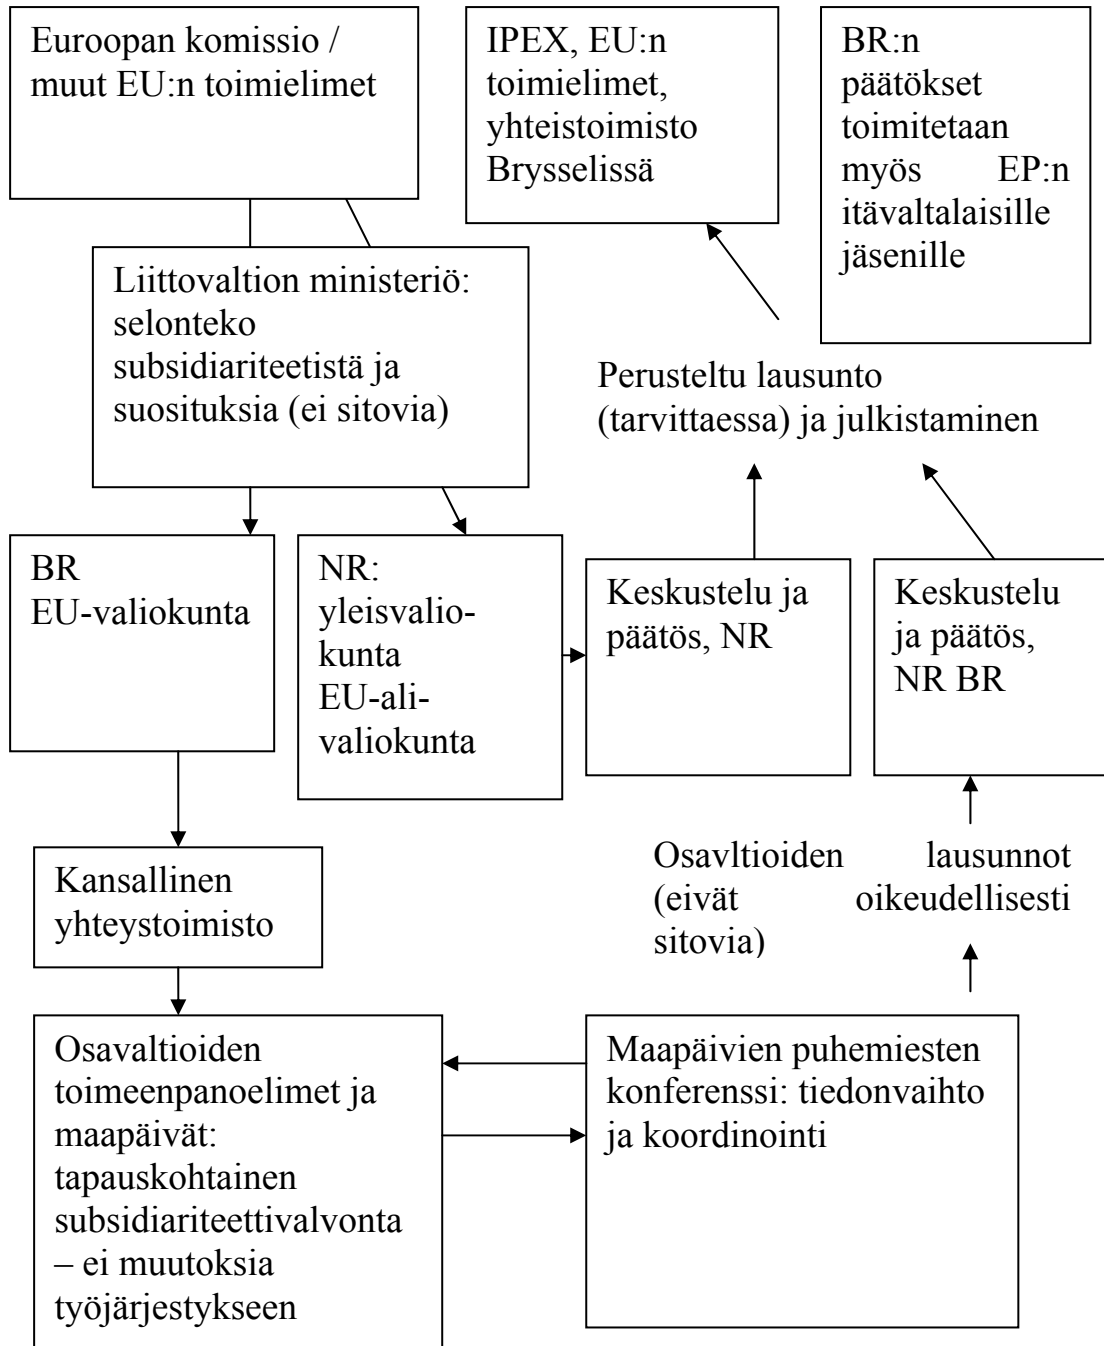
Euroopan komissio / muut EU:n toimielimet

IPEX, EU:n toimielimet, yhteistoimisto Brysselissä

BR:n päätökset toimitetaan myös EP:n itävaltalaisille jäsenille

Liittovaltion ministeriö: selonteko subsidiariteetistä ja suosituksia (ei sitovia)

Perusteltu lausunto (tarvittaessa) ja julkistaminen

BR EU-valiokunta

NR: yleisvaliokunta EU-alivaliokunta

Keskustelu ja päätös, NR

Keskustelu ja päätös, NR BR

Kansallinen yhteystoimisto

Osavltioiden lausunnot (eivät oikeudellisesti sitovia)

Osavaltioiden toimeenpanoelimet ja maapäivät: tapauskohtainen subsidiariteettivalvonta – ei muutoksia työjärjestykseen

Maapäivien puhemiesten konferenssi: tiedonvaihto ja koordinointi